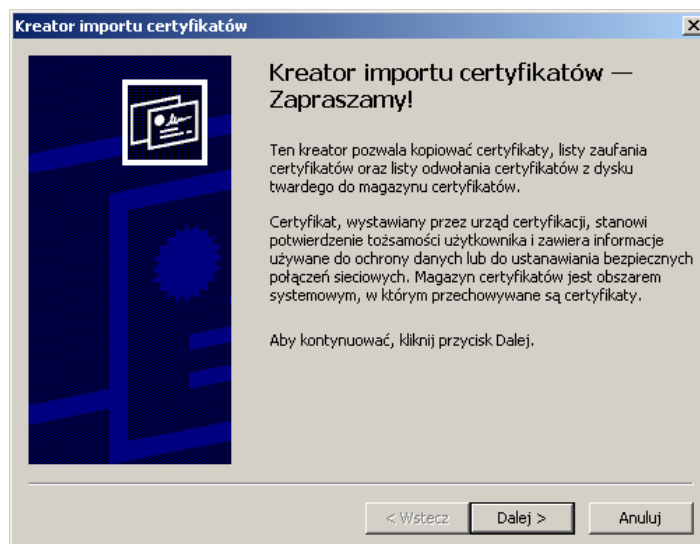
Kreator importu certyfikatów

Kreator importu certyfikatów — Zapraszamy!

Ten kreator pozwala kopiować certyfikaty, listy zaufania certyfikatów oraz listy odwołania certyfikatów z dysku twardego do magazynu certyfikatów.

Certyfikat, wystawiany przez urząd certyfikacji, stanowi potwierdzenie tożsamości użytkownika i zawiera informacje używane do ochrony danych lub do ustanawiania bezpiecznych połączeń sieciowych. Magazyn certyfikatów jest obszarem systemowym, w którym przechowywane są certyfikaty.

Aby kontynuować, kliknij przycisk Dalej.

< Wstecz

Dalej >

Anuluj